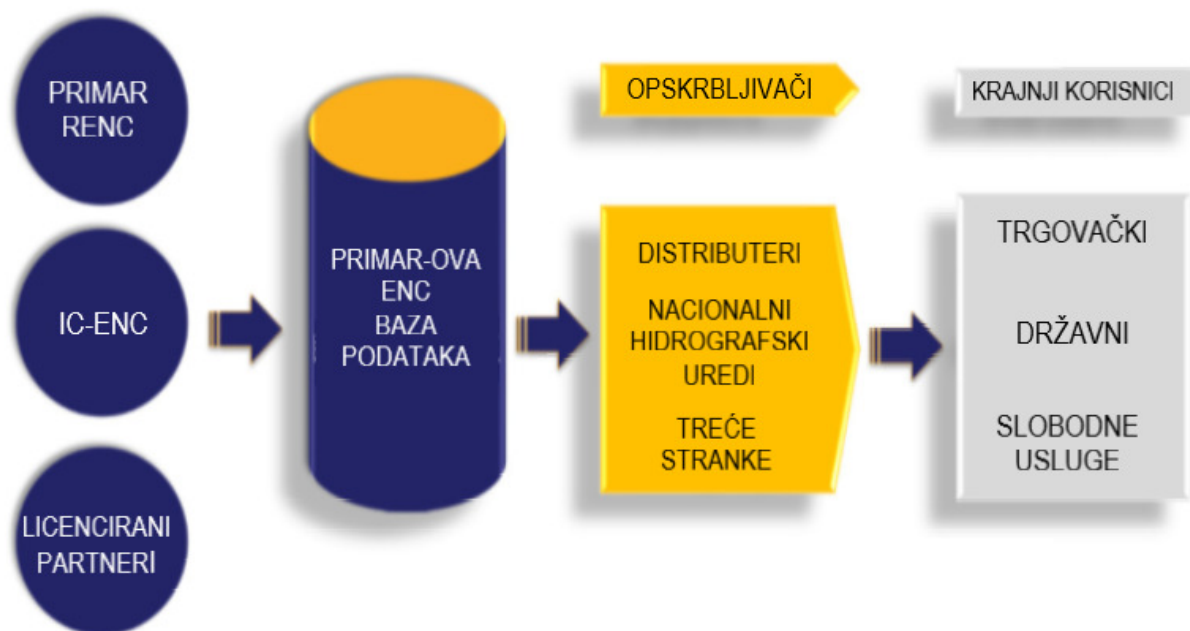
PRIMAR RENC

IC-ENC

LICENCIRANI PARTNERI

PRIMAR-OVA ENC BAZA PODATAKA

OPSKRBLJIVAČI

KRAJNJI KORISNICI

DISTRIBUTERI

NACIONALNI HIDROGRAFSKI UREDI

TREĆE STRANKE

TRGOVAČKI

DRŽAVNI

SLOBODNE USLUGE